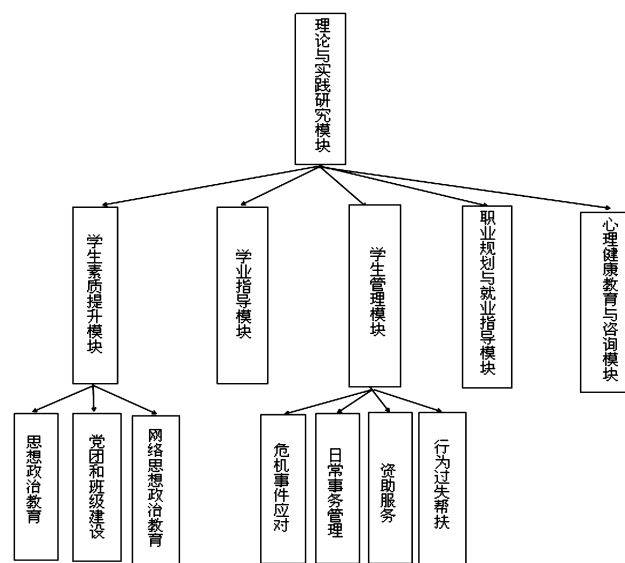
理论与实践研究模块

学生素质提升模块

学业指导模块

学生管理模块

职业规划与就业指导模块

心理健康教育与咨询模块

思想政治教育

党团和班级建设

网络思想政治教育

危机事件应对

日常事务管理

资助服务

行为过失帮扶